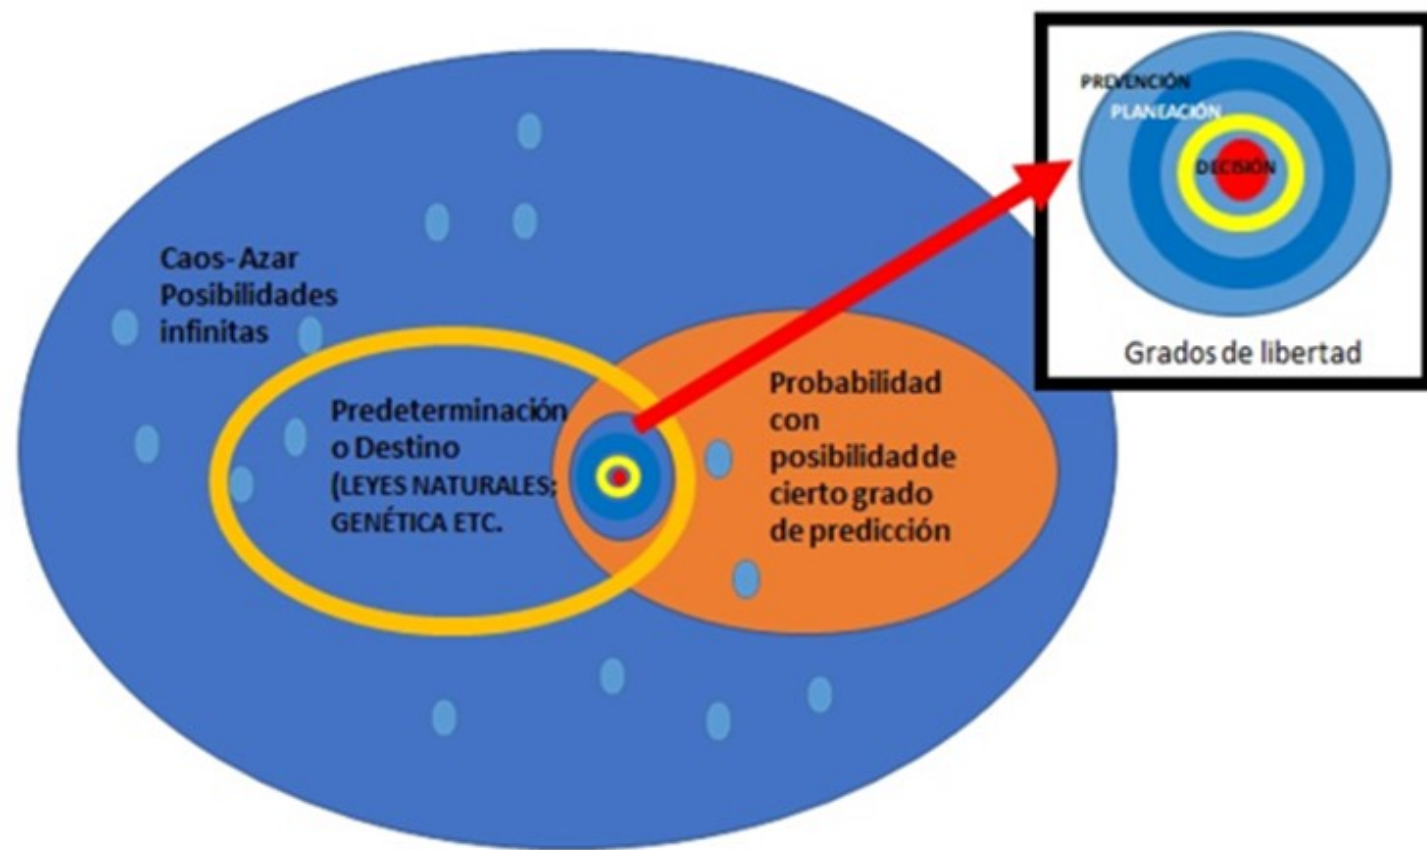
PREVENCIÓN
PLANEACIÓN
DECISIÓN
Grados de libertad

Caos-Azar Posibilidades infinitas

Predeterminación o Destino (LEYES NATURALES; GENÉTICA ETC.

Probabilidad con posibilidad de cierto grado de predicción